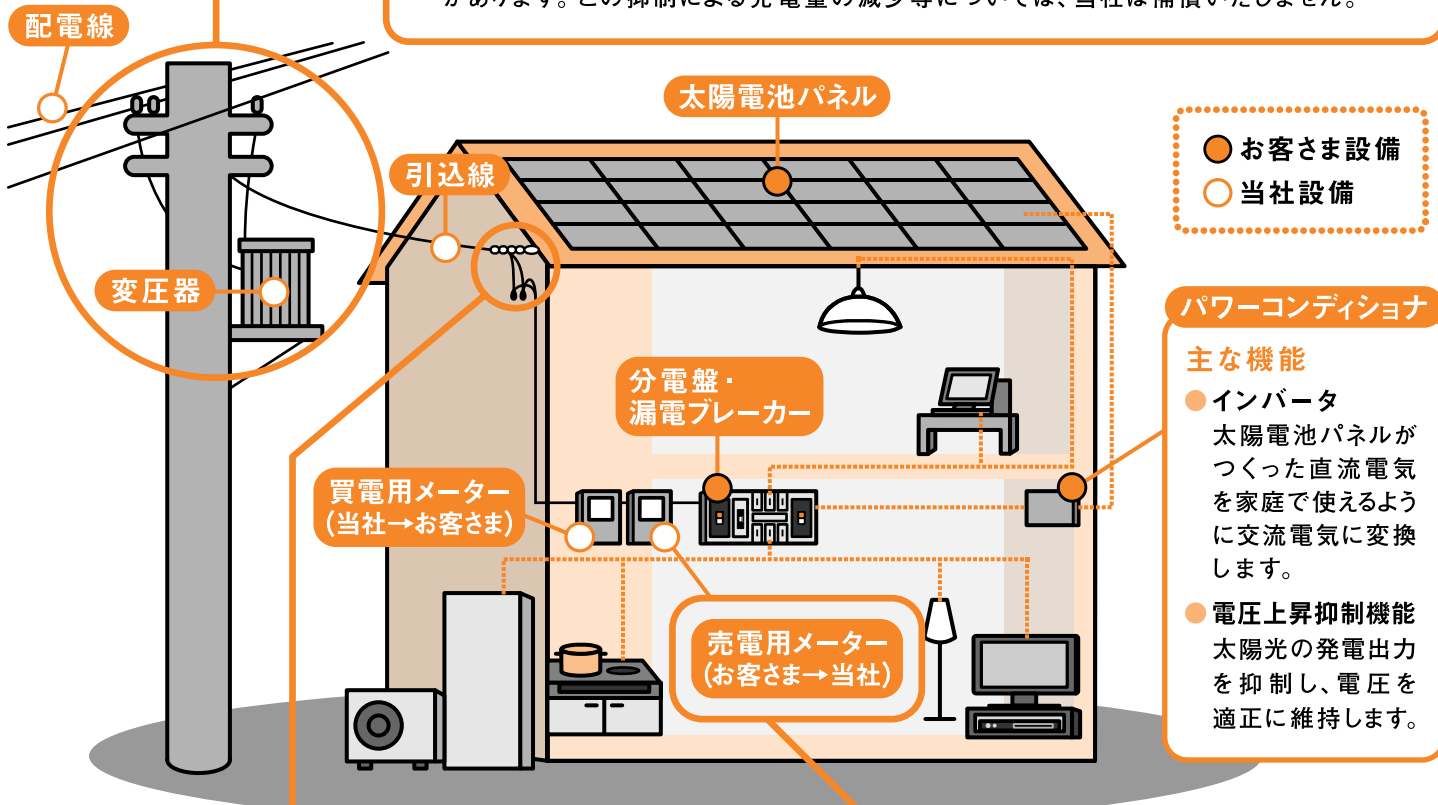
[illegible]があります。この抑制による発電量の減少等については、当社は補償いたしません。

配電線

太陽電池パネル

お客さま設備
当社設備

引込線

変圧器

パワーコンディショナ

主な機能

インバータ
太陽電池パネルがつくった直流電気を家庭で使えるように交流電気に変換します。

電圧上昇抑制機能
太陽光の発電出力を抑制し、電圧を適正に維持します。

分電盤・漏電ブレーカー

買電用メーター(当社→お客さま)

売電用メーター(お客さま→当社)